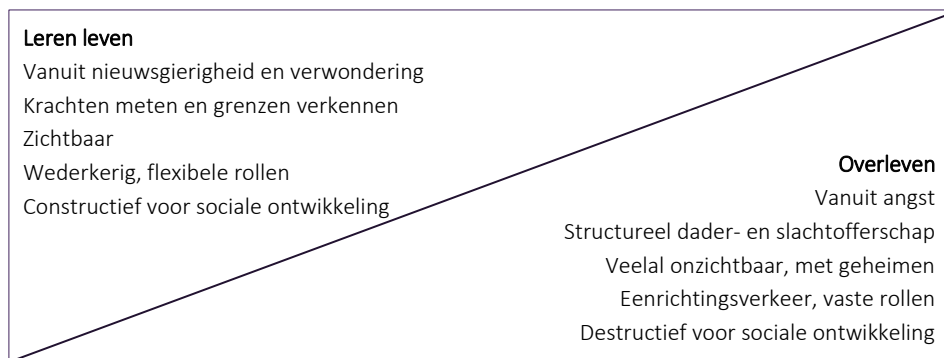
Leren leven
Vanuit nieuwsgierigheid en verwondering
Krachten meten en grenzen verkennen
Zichtbaar
Wederkerig, flexibele rollen
Constructief voor sociale ontwikkeling

Overleven
Vanuit angst
Structureel dader- en slachtofferschap
Veelal onzichtbaar, met geheimen
Eenrichtingsverkeer, vaste rollen
Destructief voor sociale ontwikkeling